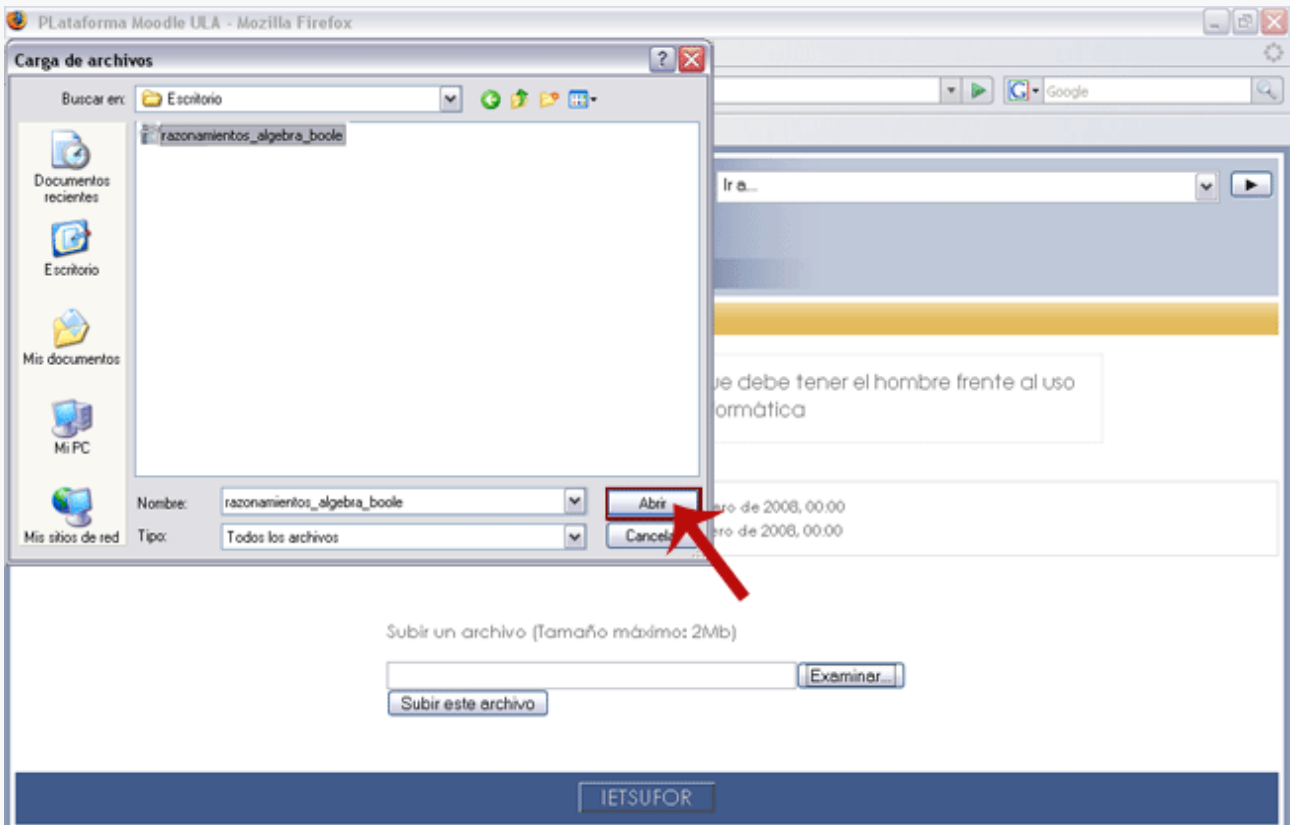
PLataforma Moodle ULA - Mozilla Firefox

Carga de archivos

Buscar en: Escritorio

razonamientos_algebra_boole

Documentos recientes

Escritorio

Mis documentos

Mi PC

Mis sitios de red

Nombre: razonamientos_algebra_boole

Tipo: Todos los archivos

Abrir

Cancela

Google

Ir a...

ue debe tener el hombre frente al uso
ormática

ero de 2008, 00:00
ero de 2008, 00:00

Subir un archivo (Tamaño máximo: 2Mb)

Examinar...

Subir este archivo

IETSUFOR